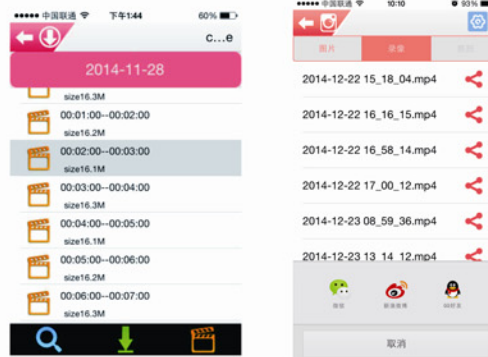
中国联通 下午1:44 60%
c...e
2014-11-28
size16.3M
00:01:00--00:02:00
size16.2M
00:02:00--00:03:00
size16.1M
00:03:00--00:04:00
size16.1M
00:04:00--00:05:00
size16.1M
00:05:00--00:06:00
size16.2M
00:06:00--00:07:00
size16.3M

中国联通 10:10 93%
图片 录像 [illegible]
2014-12-22 15_18_04.mp4
2014-12-22 16_16_15.mp4
2014-12-22 16_58_14.mp4
2014-12-22 17_00_12.mp4
2014-12-23 08_59_36.mp4
2014-12-23 13_14_12.mp4
微信 新浪微博 QQ好友
取消